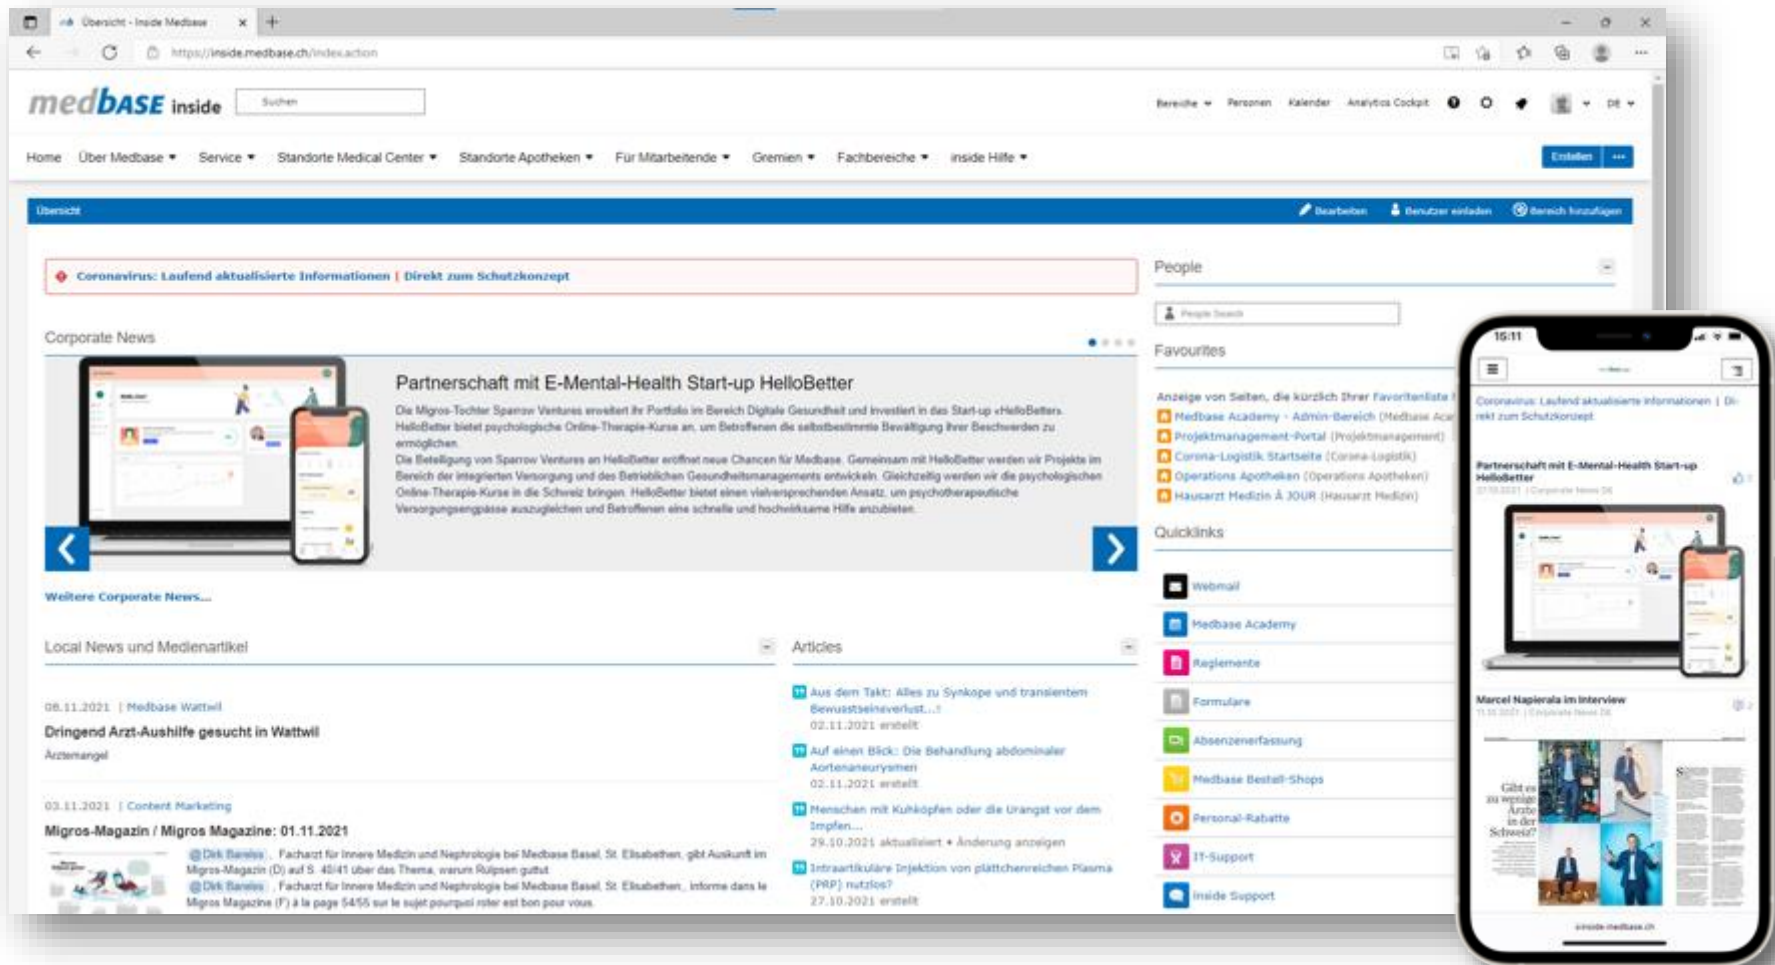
Übersicht - Inside Medbase

https://inside.medbase.ch/index.action

medBASE inside

Suchen

Bereiche ▾ Personen Kalender Analytics Cockpit DE ▾

Home Über Medbase ▾ Service ▾ Standorte Medical Center ▾ Standorte Apotheken ▾ Für Mitarbeitende ▾ Gremien ▾ Fachbereiche ▾ inside Hilfe ▾

Erstellen ···

Übersicht

Bearbeiten Benutzer einladen Bereich hinzufügen

Coronavirus: Laufend aktualisierte Informationen | Direkt zum Schutzkonzept

Corporate News

Partnerschaft mit E-Mental-Health Start-up HelloBetter

Die Migros-Tochter Sparrow Ventures erweitert ihr Portfolio im Bereich Digitale Gesundheit und investiert in das Start-up «HelloBetter». HelloBetter bietet psychologische Online-Therapie-Kurse an, um Betroffenen die selbstbestimmte Bewältigung ihrer Beschwerden zu ermöglichen.
Die Beteiligung von Sparrow Ventures an HelloBetter eröffnet neue Chancen für Medbase. Gemeinsam mit HelloBetter werden wir Projekte im Bereich der integrierten Versorgung und des Betrieblichen Gesundheitsmanagements entwickeln. Gleichzeitig werden wir die psychologischen Online-Therapie-Kurse in die Schweiz bringen. HelloBetter bietet einen vielversprechenden Ansatz, um psychotherapeutische Versorgungsengpässe auszugleichen und Betroffenen eine schnelle und hochwirksame Hilfe anzubieten.

Weitere Corporate News...

Local News und Medienartikel

08.11.2021 | Medbase Wattwil
Dringend Arzt-Aushilfe gesucht in Wattwil
Ärztemangel

03.11.2021 | Content Marketing
Migros-Magazin / Migros Magazine: 01.11.2021
@Dirk Barelss , Facharzt für Innere Medizin und Nephrologie bei Medbase Basel St. Elisabethen, gibt Auskunft im Migros-Magazin (D) auf S. 40/41 über das Thema, warum Rülpsen guttut
@Dirk Barelss , Facharzt für Innere Medizin und Nephrologie bei Medbase Basel St. Elisabethen, informe dans le Migros Magazine (F) à la page 54/55 sur le sujet pourquoi roter est bon pour vous.

Articles

Aus dem Takt: Alles zu Synkope und transientem Bewusstseinsverlust...!
02.11.2021 erstellt

Auf einen Blick: Die Behandlung abdominaler Aortenaneurysmen
02.11.2021 erstellt

Menschen mit Kuhköpfen oder die Urangst vor dem Impfen...
29.10.2021 aktualisiert • Änderung anzeigen

Intraartikuläre Injektion von plättchenreichen Plasma (PRP) nutzlos?
27.10.2021 erstellt

People

People Search

Favourites

Anzeige von Seiten, die kürzlich Ihrer Favoritenliste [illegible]
Medbase Academy - Admin-Bereich (Medbase Aca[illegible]
Projektmanagement-Portal (Projektmanagement)
Corona-Logistik Startseite (Corona-Logistik)
Operations Apotheken (Operations Apotheken)
Hausarzt Medizin À JOUR (Hausarzt Medizin)

Quicklinks

Webmail
Medbase Academy
Reglemente
Formulare
Absenzenerfassung
Medbase Bestell-Shops
Personal-Rabatte
IT-Support
inside Support

15:11

Coronavirus: Laufend aktualisierte Informationen | Direkt zum Schutzkonzept

Partnerschaft mit E-Mental-Health Start-up HelloBetter

Marcel Napierala im Interview

Gibt es zu wenige Ärzte in der Schweiz?

inside.medbase.ch